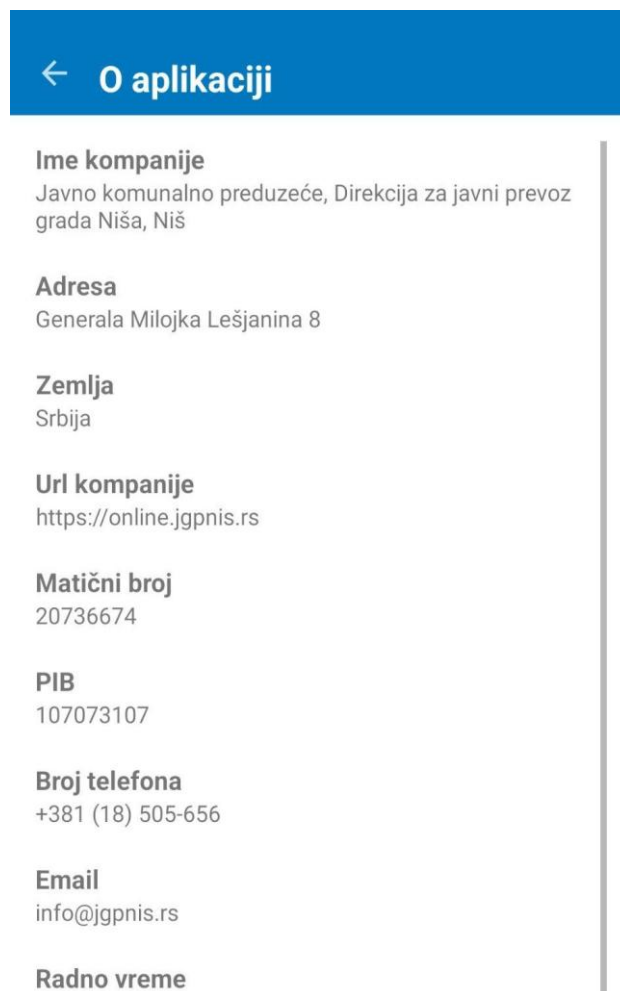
← O aplikaciji

Ime kompanije
Javno komunalno preduzeće, Direkcija za javni prevoz grada Niša, Niš

Adresa
Generala Milojka Lešjanina 8

Zemlja
Srbija

Url kompanije
https://online.jgpnis.rs

Matični broj
20736674

PIB
107073107

Broj telefona
+381 (18) 505-656

Email
info@jgpnis.rs

Radno vreme